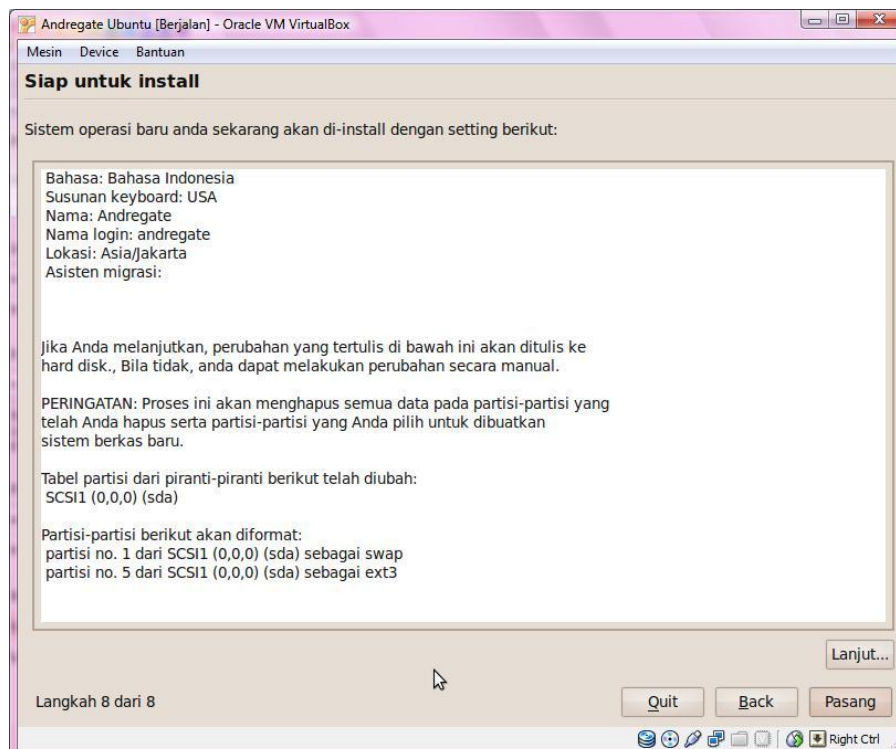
Andregate Ubuntu [Berjalan] - Oracle VM VirtualBox

Mesin Device Bantuan

Siap untuk install

Sistem operasi baru anda sekarang akan di-install dengan setting berikut:

Bahasa: Bahasa Indonesia
Susunan keyboard: USA
Nama: Andregate
Nama login: andregate
Lokasi: Asia/Jakarta
Asisten migrasi:

Jika Anda melanjutkan, perubahan yang tertulis di bawah ini akan ditulis ke hard disk., Bila tidak, anda dapat melakukan perubahan secara manual.

PERINGATAN: Proses ini akan menghapus semua data pada partisi-partisi yang telah Anda hapus serta partisi-partisi yang Anda pilih untuk dibuatkan sistem berkas baru.

Tabel partisi dari piranti-piranti berikut telah diubah:
SCSI1 (0,0,0) (sda)

Partisi-partisi berikut akan diformat:
partisi no. 1 dari SCSI1 (0,0,0) (sda) sebagai swap
partisi no. 5 dari SCSI1 (0,0,0) (sda) sebagai ext3

Lanjut...

Langkah 8 dari 8

Quit Back Pasang

Right Ctrl